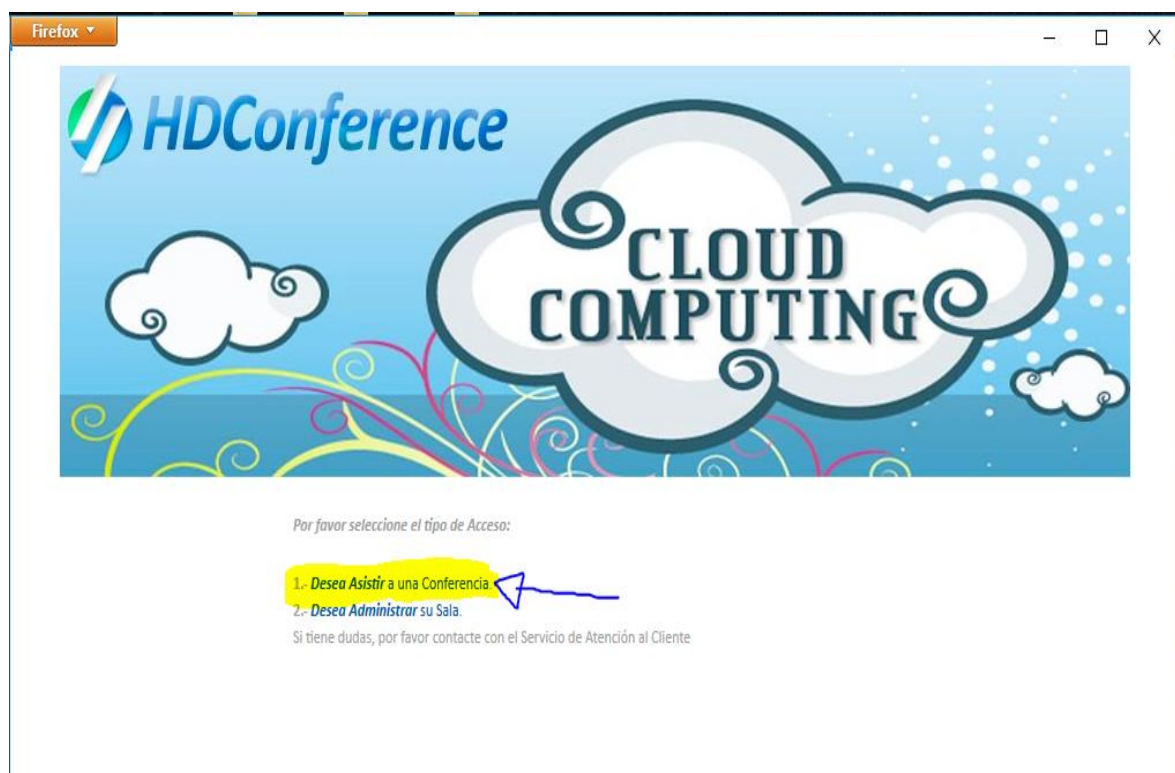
Firefox

HDConference

CLOUD COMPUTING

Por favor seleccione el tipo de Acceso:

1.- Desea Asistir a una Conferencia.
2.- Desea Administrar su Sala.
Si tiene dudas, por favor contacte con el Servicio de Atención al Cliente